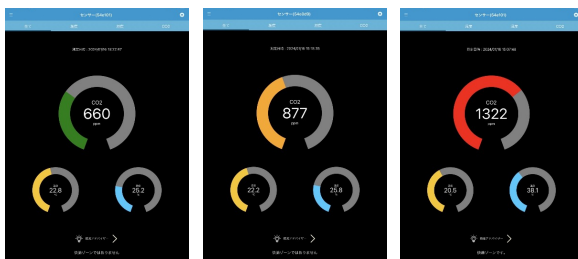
センサー(04c50f)

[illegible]

測定日時：2024/03/16 10:37:07

CO2
660
ppm

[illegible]
22.8

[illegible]
25.2

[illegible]

快適ゾーンではありません

センサー(04c50f)

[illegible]

測定日時：2024/03/16 15:15:35

CO2
877
ppm

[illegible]
22.2

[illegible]
25.8

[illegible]

快適ゾーンではありません

センサー(04c55f)

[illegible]

測定日時：2024/03/16 10:07:56

CO2
1322
ppm

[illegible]
20.5

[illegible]
38.1

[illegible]

快適ゾーンです。